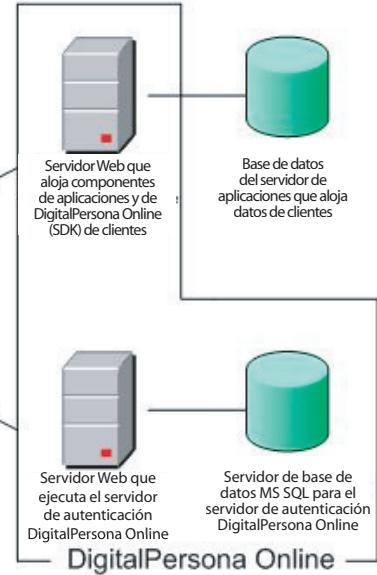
Servidor Web que aloja componentes de aplicaciones y de DigitalPersona Online (SDK) de clientes

Base de datos del servidor de aplicaciones que aloja datos de clientes

Servidor Web que ejecuta el servidor de autenticación DigitalPersona Online

Servidor de base de datos MS SQL para el servidor de autenticación DigitalPersona Online

DigitalPersona Online